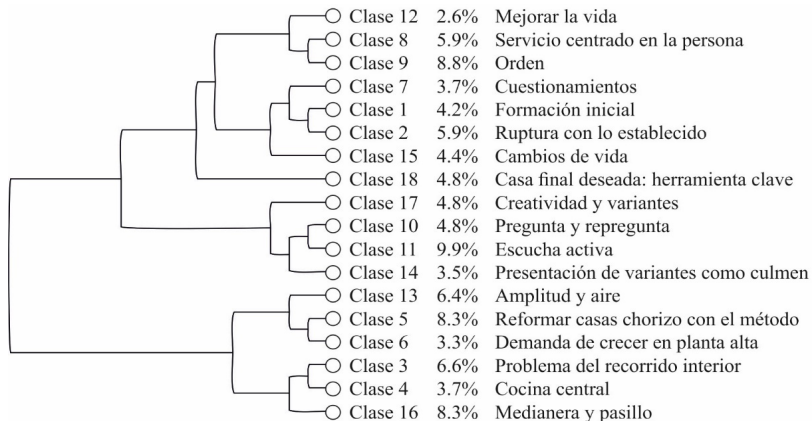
| | | |
|---|---|---|
| Clase 12 | 2.6% | Mejorar la vida |
| Clase 8 | 5.9% | Servicio centrado en la persona |
| Clase 9 | 8.8% | Orden |
| Clase 7 | 3.7% | Cuestionamientos |
| Clase 1 | 4.2% | Formación inicial |
| Clase 2 | 5.9% | Ruptura con lo establecido |
| Clase 15 | 4.4% | Cambios de vida |
| Clase 18 | 4.8% | Casa final deseada: herramienta clave |
| Clase 17 | 4.8% | Creatividad y variantes |
| Clase 10 | 4.8% | Pregunta y repregunta |
| Clase 11 | 9.9% | Escucha activa |
| Clase 14 | 3.5% | Presentación de variantes como culmen |
| Clase 13 | 6.4% | Amplitud y aire |
| Clase 5 | 8.3% | Reformar casas chorizo con el método |
| Clase 6 | 3.3% | Demanda de crecer en planta alta |
| Clase 3 | 6.6% | Problema del recorrido interior |
| Clase 4 | 3.7% | Cocina central |
| Clase 16 | 8.3% | Medianera y pasillo |